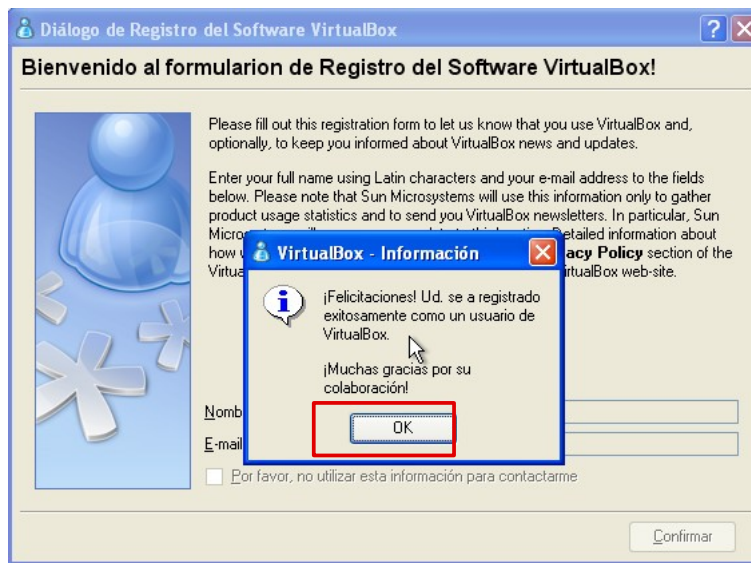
Diálogo de Registro del Software VirtualBox

Bienvenido al formularion de Registro del Software VirtualBox!

Please fill out this registration form to let us know that you use VirtualBox and, optionally, to keep you informed about VirtualBox news and updates.

Enter your full name using Latin characters and your e-mail address to the fields below. Please note that Sun Microsystems will use this information only to gather product usage statistics and to send you VirtualBox newsletters. In particular, Sun Micro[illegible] Detailed information about how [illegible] acy Policy section of the Virtua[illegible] irtualBox web-site.

VirtualBox - Información

¡Felicitaciones! Ud. se a registrado exitosamente como un usuario de VirtualBox.

¡Muchas gracias por su colaboración!

OK

Nomb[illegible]

E-mail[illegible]

Por favor, no utilizar esta información para contactarme

Confirmar